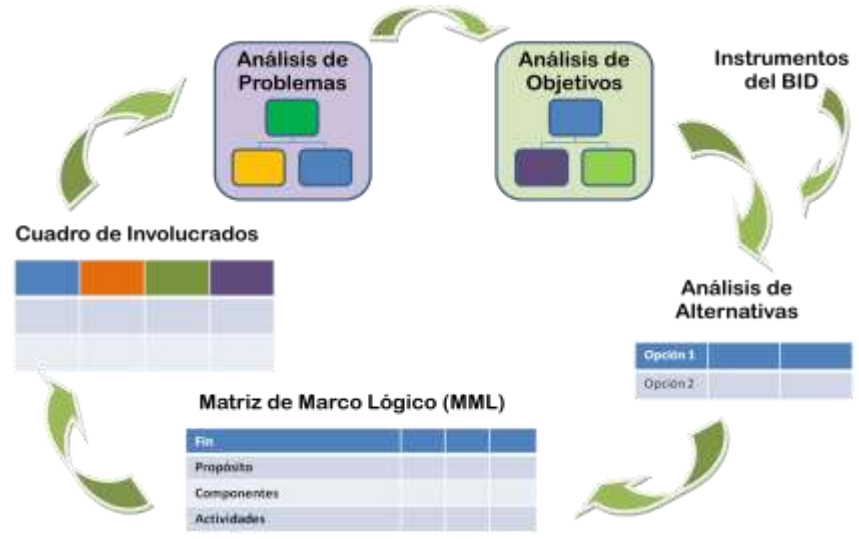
Análisis de Problemas

Análisis de Objetivos

Instrumentos del BID

Cuadro de Involucrados

Análisis de Alternativas

| Opción 1 | | |
|---|---|---|
| Opción 2 | | |

Matriz de Marco Lógico (MML)

| Fin | | | |
|---|---|---|---|
| Propósito | | | |
| Componentes | | | |
| Actividades | | | |